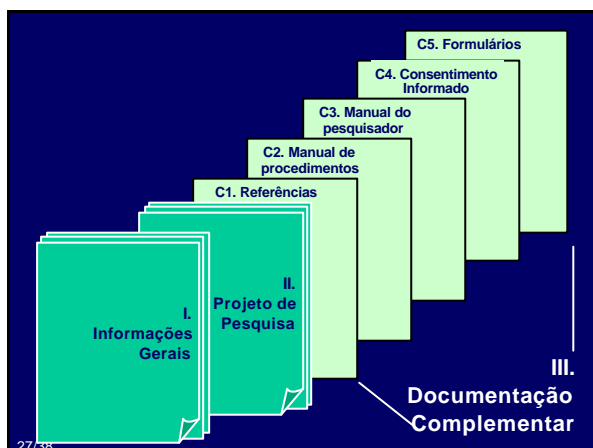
C5. Formulários

C4. Consentimento Informado

C3. Manual do pesquisador

C2. Manual de procedimentos

C1. Referências

II. Projeto de Pesquisa

I. Informações Gerais

III. Documentação Complementar

27/38